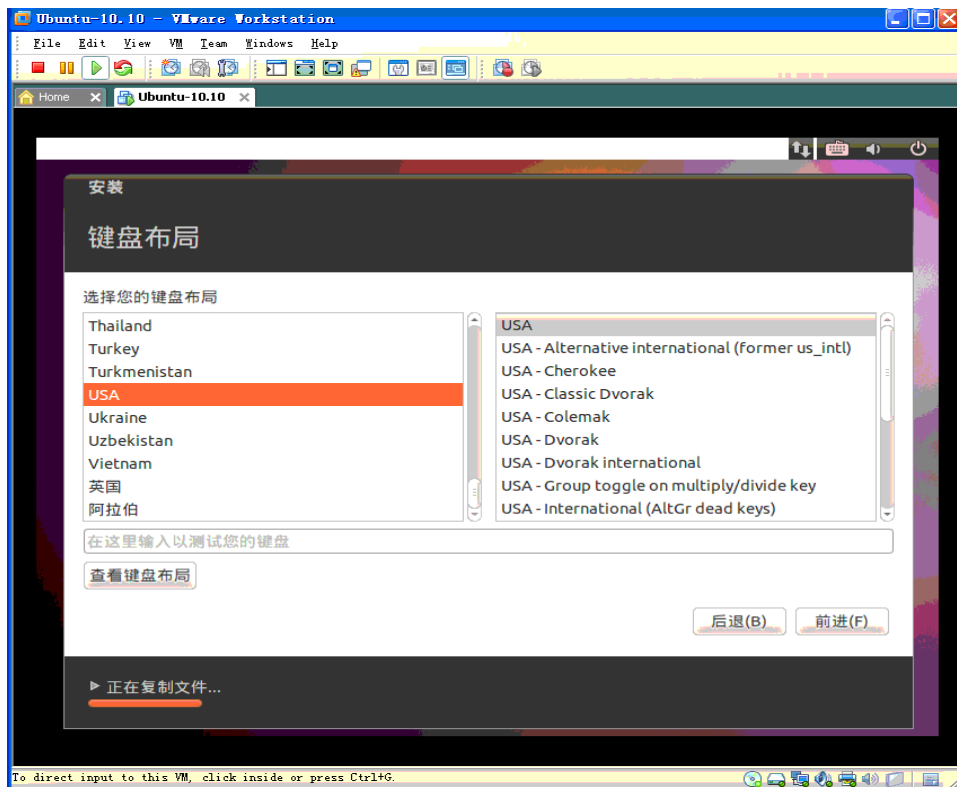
Ubuntu-10.10 - VMware Workstation

File Edit View VM Team Windows Help

Home
Ubuntu-10.10

安装

键盘布局

选择您的键盘布局

Thailand
Turkey
Turkmenistan
USA
Ukraine
Uzbekistan
Vietnam
英国
阿拉伯

USA
USA - Alternative international (former us_intl)
USA - Cherokee
USA - Classic Dvorak
USA - Colemak
USA - Dvorak
USA - Dvorak international
USA - Group toggle on multiply/divide key
USA - International (AltGr dead keys)

在这里输入以测试您的键盘

查看键盘布局

后退(B)
前进(F)

▶ 正在复制文件...

To direct input to this VM, click inside or press Ctrl+G.